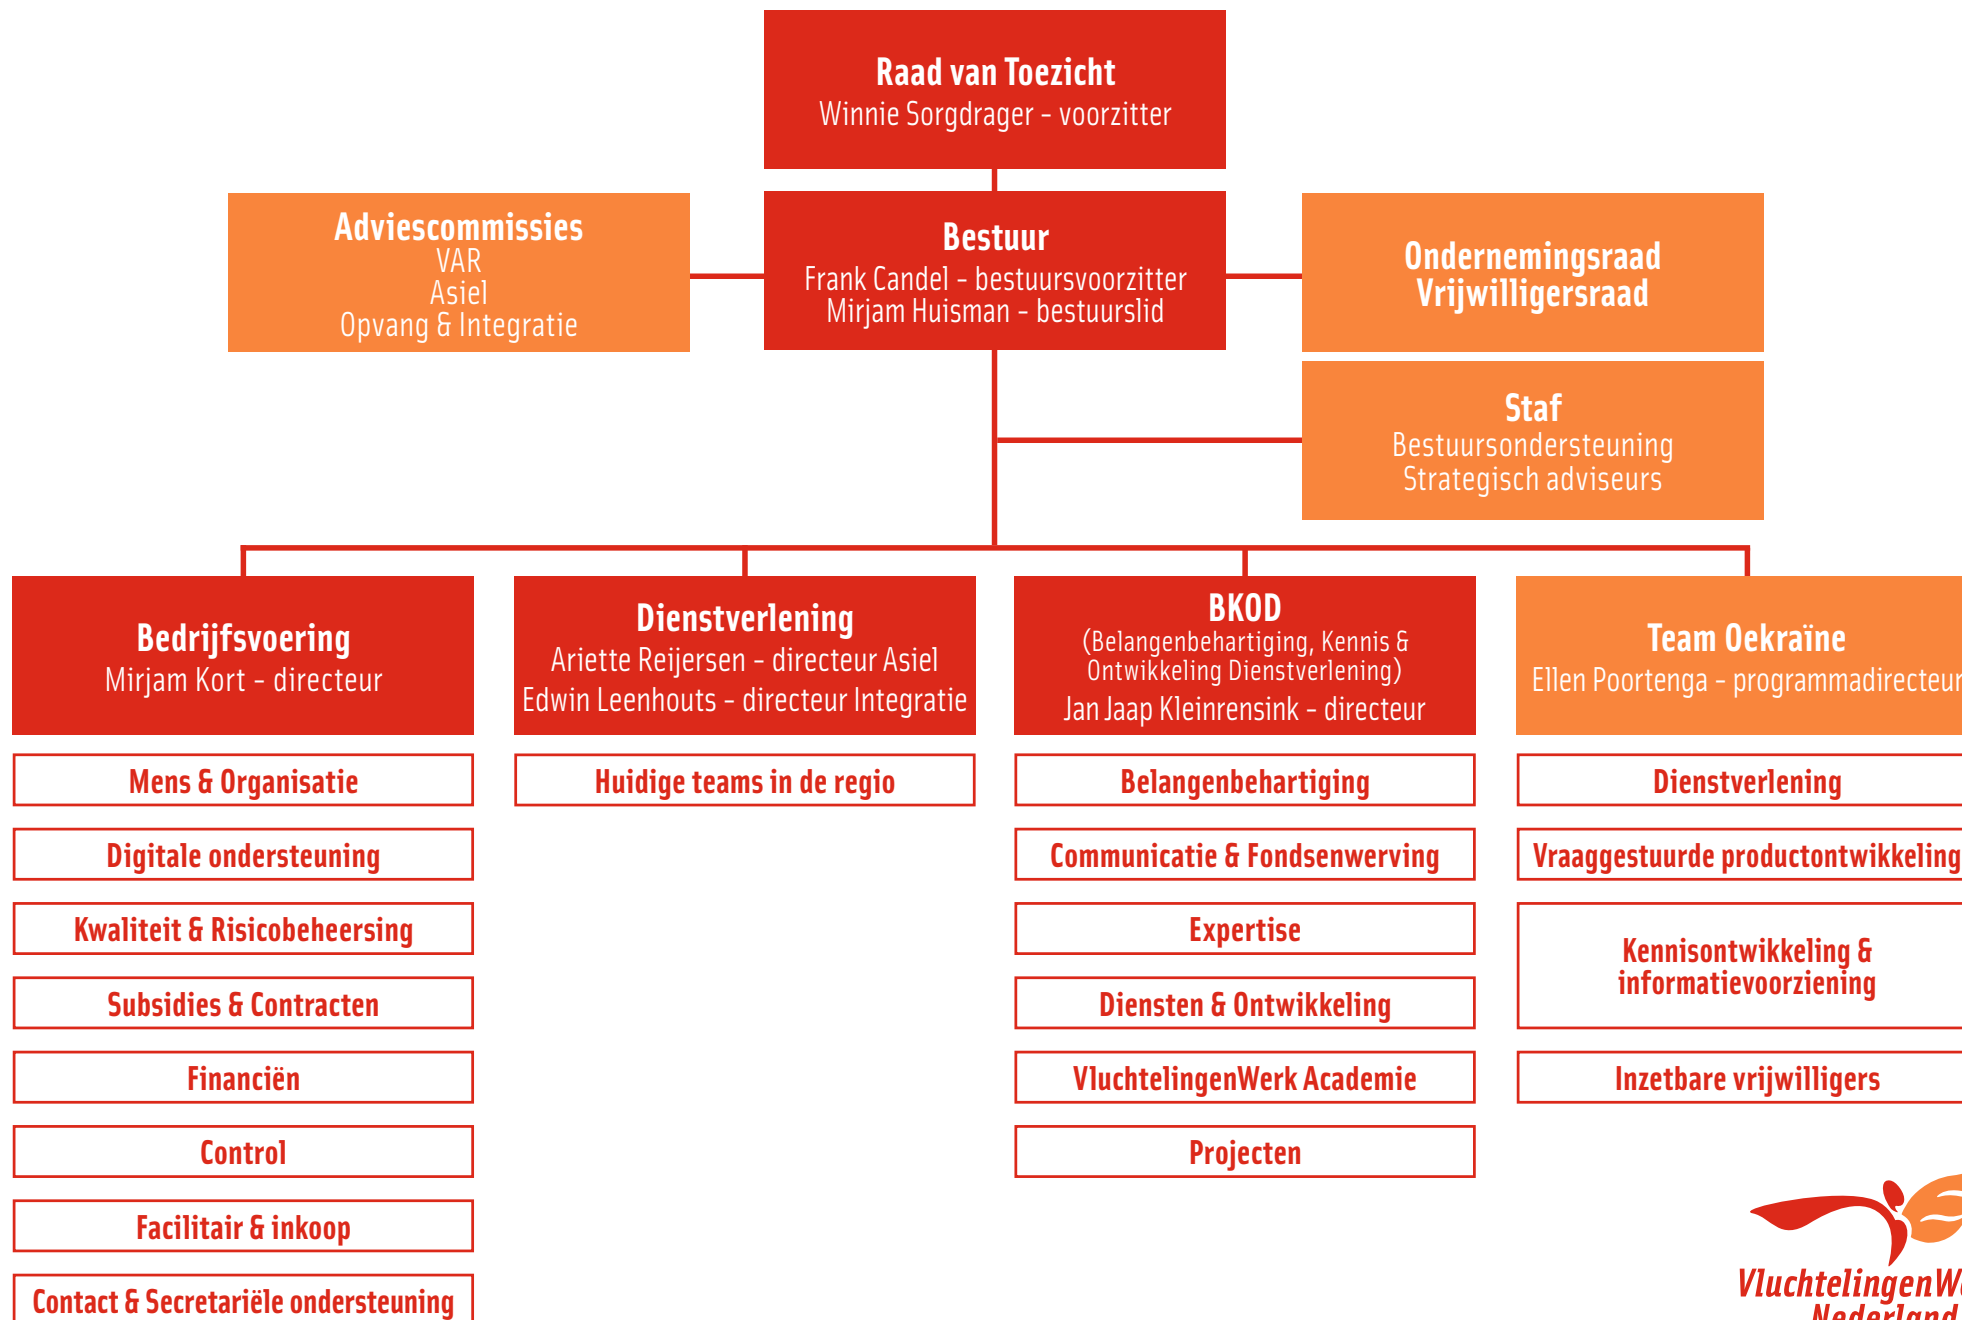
Raad van Toezicht
Winnie Sorgdrager - voorzitter

Adviescommissies
VAR
Asiel
Opvang & Integratie

Bestuur
Frank Candel - bestuursvoorzitter
Mirjam Huisman - bestuurslid

Ondernemingsraad
Vrijwilligersraad

Staf
Bestuursondersteuning
Strategisch adviseurs

Bedrijfsvoering
Mirjam Kort - directeur

Mens & Organisatie

Digitale ondersteuning

Kwaliteit & Risicobeheersing

Subsidies & Contracten

Financiën

Control

Facilitair & inkoop

Contact & Secretariële ondersteuning

Dienstverlening
Ariette Reijersen - directeur Asiel
Edwin Leenhouts - directeur Integratie

Huidige teams in de regio

BKOD
(Belangenbehartiging, Kennis & Ontwikkeling Dienstverlening)
Jan Jaap Kleinrensink - directeur

Belangenbehartiging

Communicatie & Fondsenwerving

Expertise

Diensten & Ontwikkeling

VluchtelingenWerk Academie

Projecten

Team Oekraïne
Ellen Poortenga - programmadirecteur

Dienstverlening

Vraaggestuurde productontwikkeling

Kennisontwikkeling & informatievoorziening

Inzetbare vrijwilligers

VluchtelingenW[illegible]
Nederland